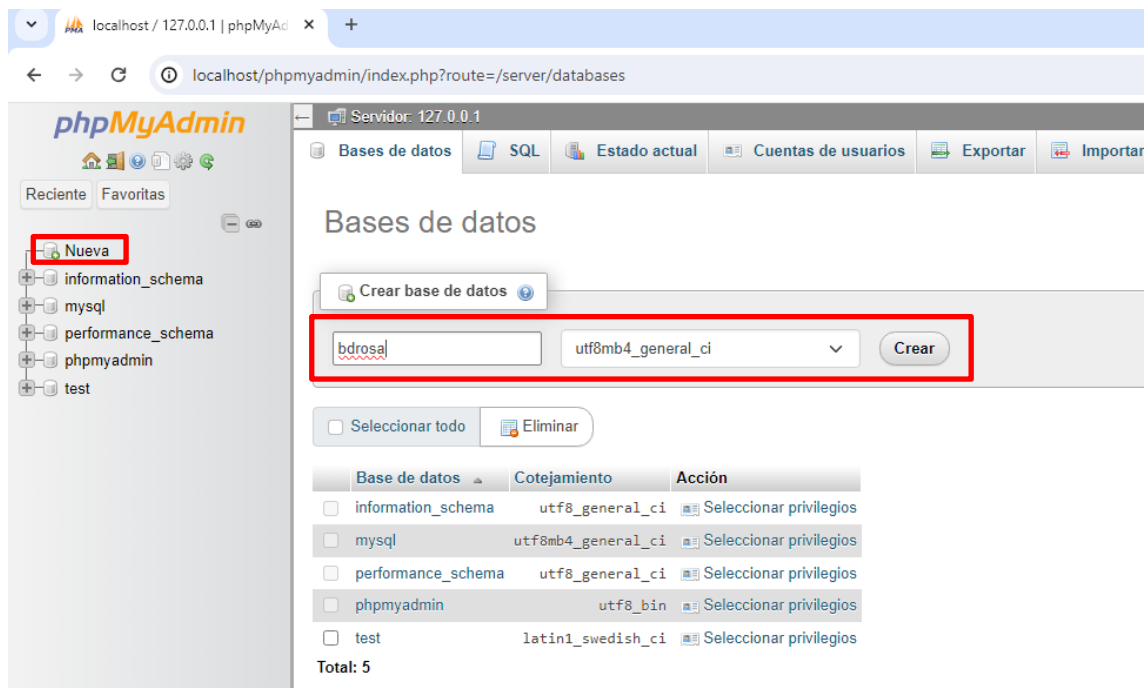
localhost / 127.0.0.1 | phpMyAd ×
+

localhost/phpmyadmin/index.php?route=/server/databases

phpMyAdmin

Reciente Favoritas

Nueva
information_schema
mysql
performance_schema
phpmyadmin
test

Servidor: 127.0.0.1

Bases de datos | SQL | Estado actual | Cuentas de usuarios | Exportar | Importar

Bases de datos

Crear base de datos

bdrosa
utf8mb4_general_ci
Crear

Seleccionar todo
Eliminar

| Base de datos | Cotejamiento | Acción |
|---|---|---|
| information_schema | utf8_general_ci | Seleccionar privilegios |
| mysql | utf8mb4_general_ci | Seleccionar privilegios |
| performance_schema | utf8_general_ci | Seleccionar privilegios |
| phpmyadmin | utf8_bin | Seleccionar privilegios |
| test | latin1_swedish_ci | Seleccionar privilegios |

Total: 5